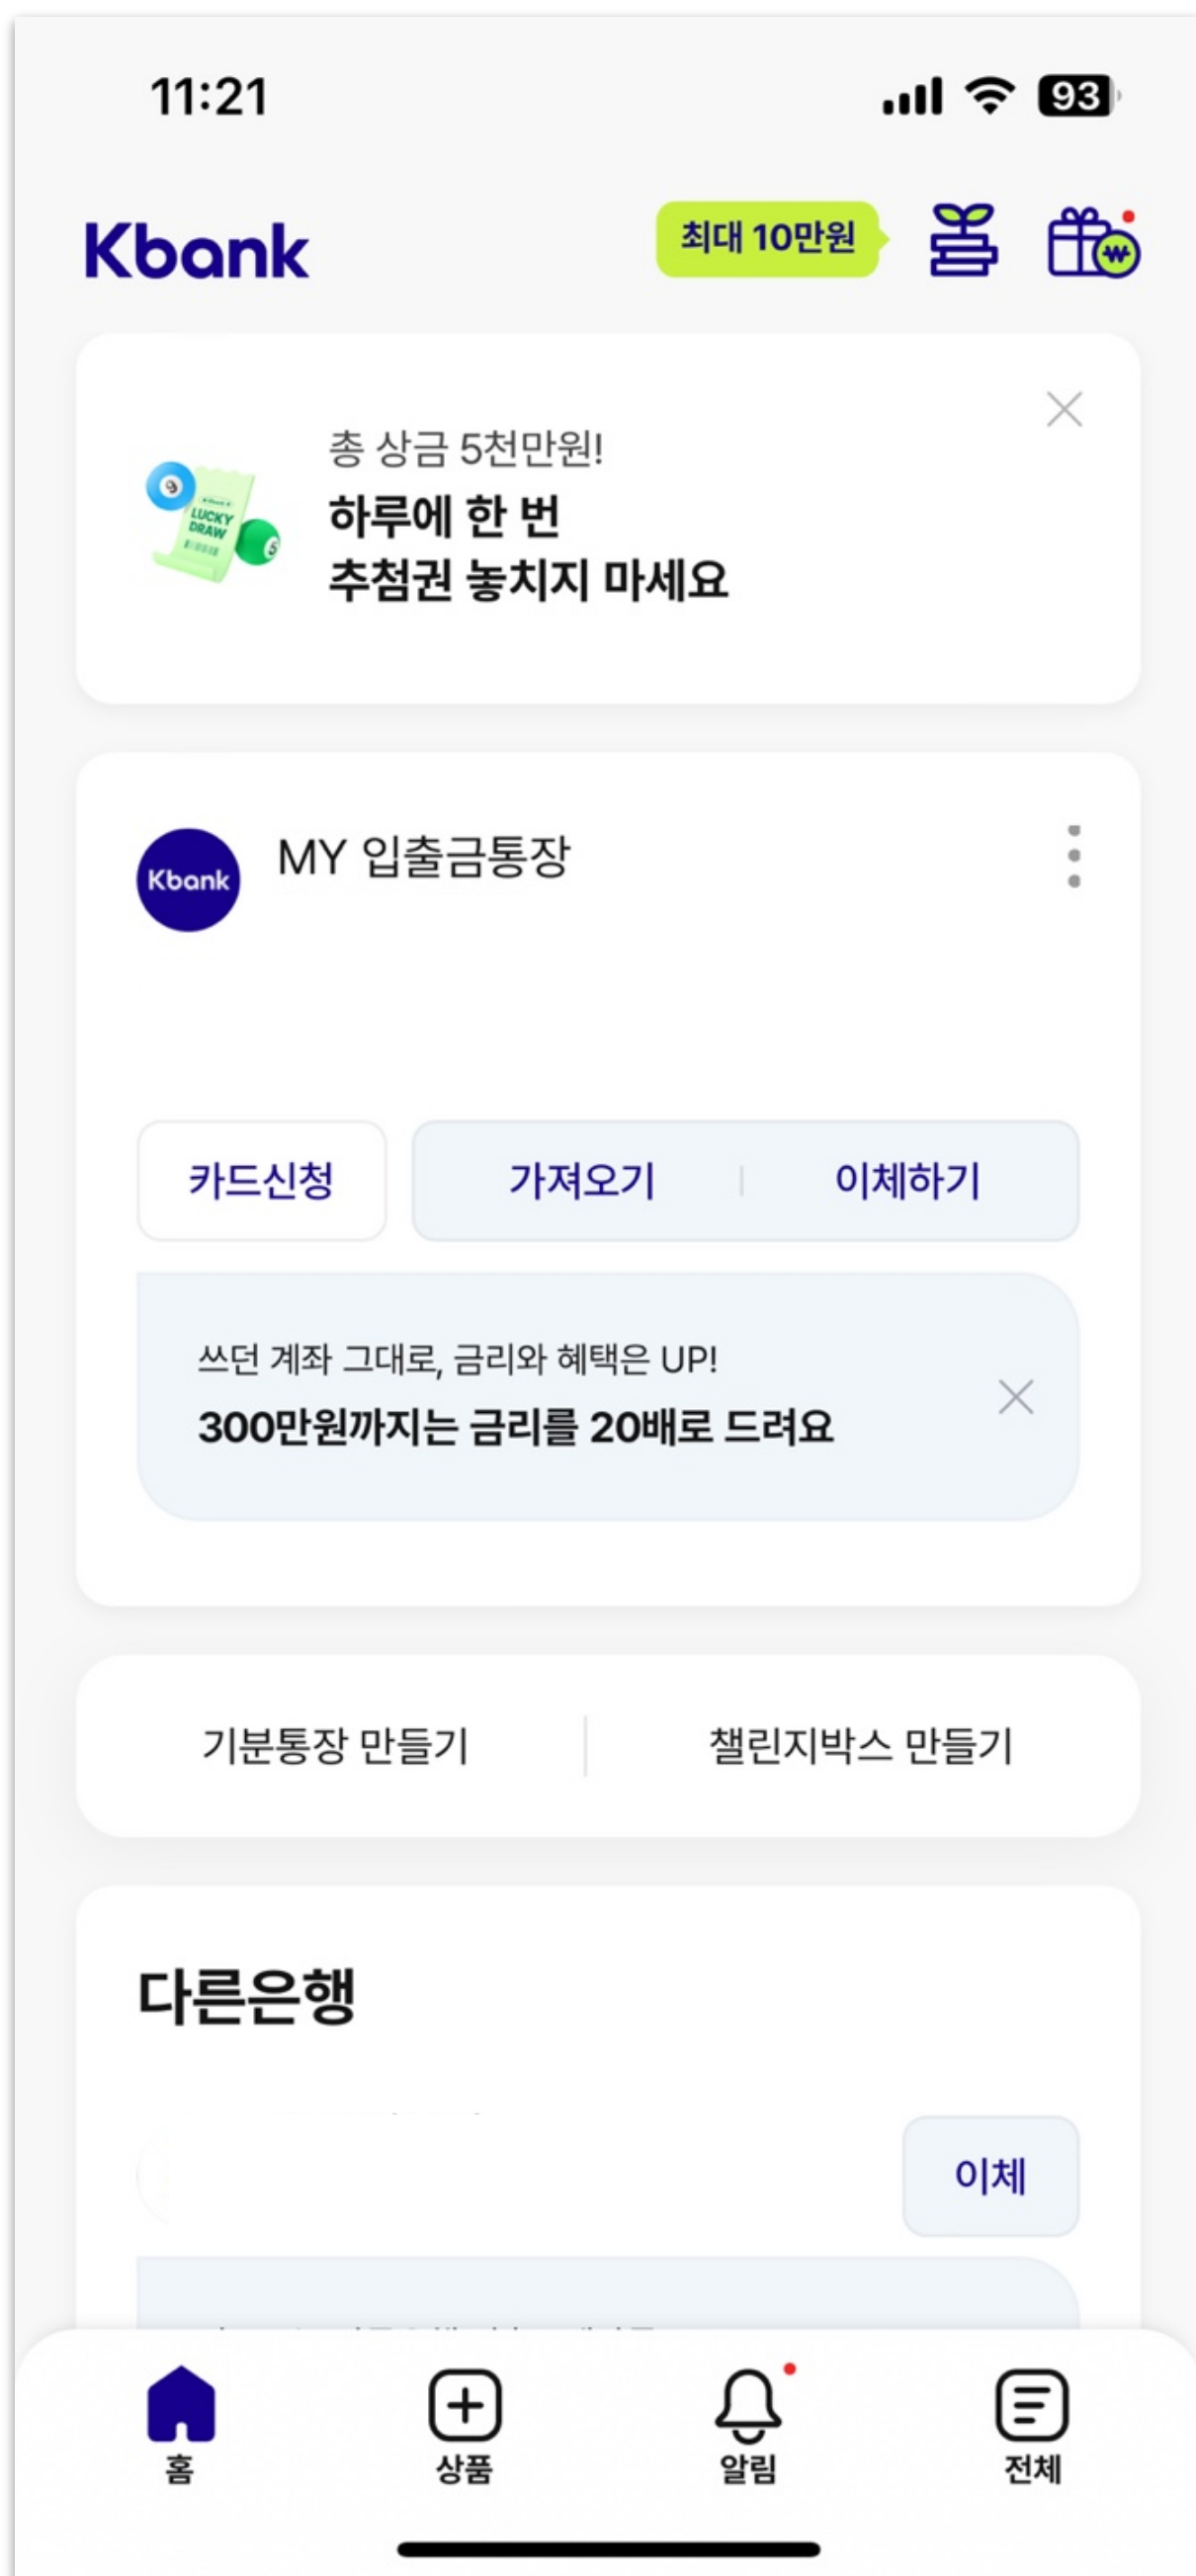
11:21

93

Kbank

최대 10만원

총 상금 5천만원!

하루에 한 번
추첨권 놓치지 마세요

LUCKY DRAW

Kbank

MY 입출금통장

카드신청

가져오기

이체하기

쓰던 계좌 그대로, 금리와 혜택은 UP!

300만원까지는 금리를 20배로 드려요

기분통장 만들기

챌린지박스 만들기

다른은행

이체

홈

상품

알림

전체